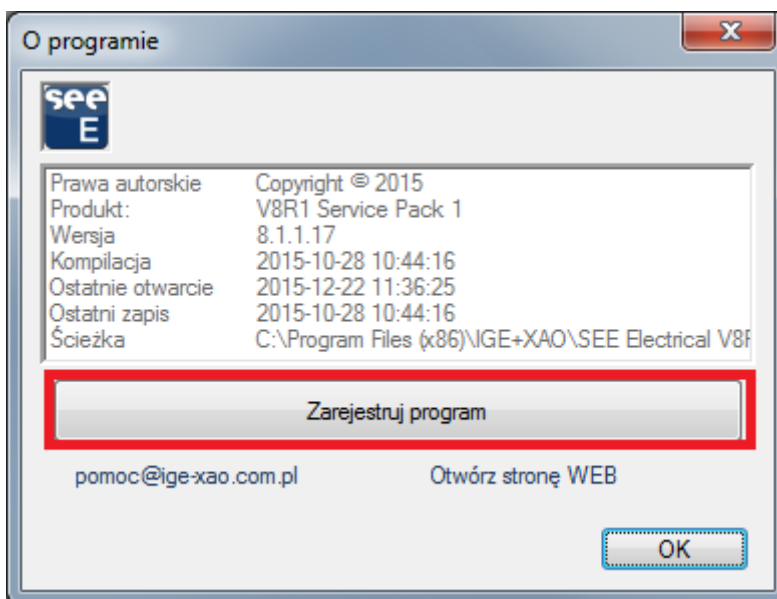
O programie

see
E

| | |
|---|---|
| Prawa autorskie | Copyright © 2015 |
| Produkt: | V8R1 Service Pack 1 |
| Wersja | 8.1.1.17 |
| Kompilacja | 2015-10-28 10:44:16 |
| Ostatnie otwarcie | 2015-12-22 11:36:25 |
| Ostatni zapis | 2015-10-28 10:44:16 |
| Ścieżka | C:\Program Files (x86)\IGE+XAO\SEE Electrical V8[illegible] |

Zarejestruj program

pomoc@ige-xao.com.pl

Otwórz stronę WEB

OK